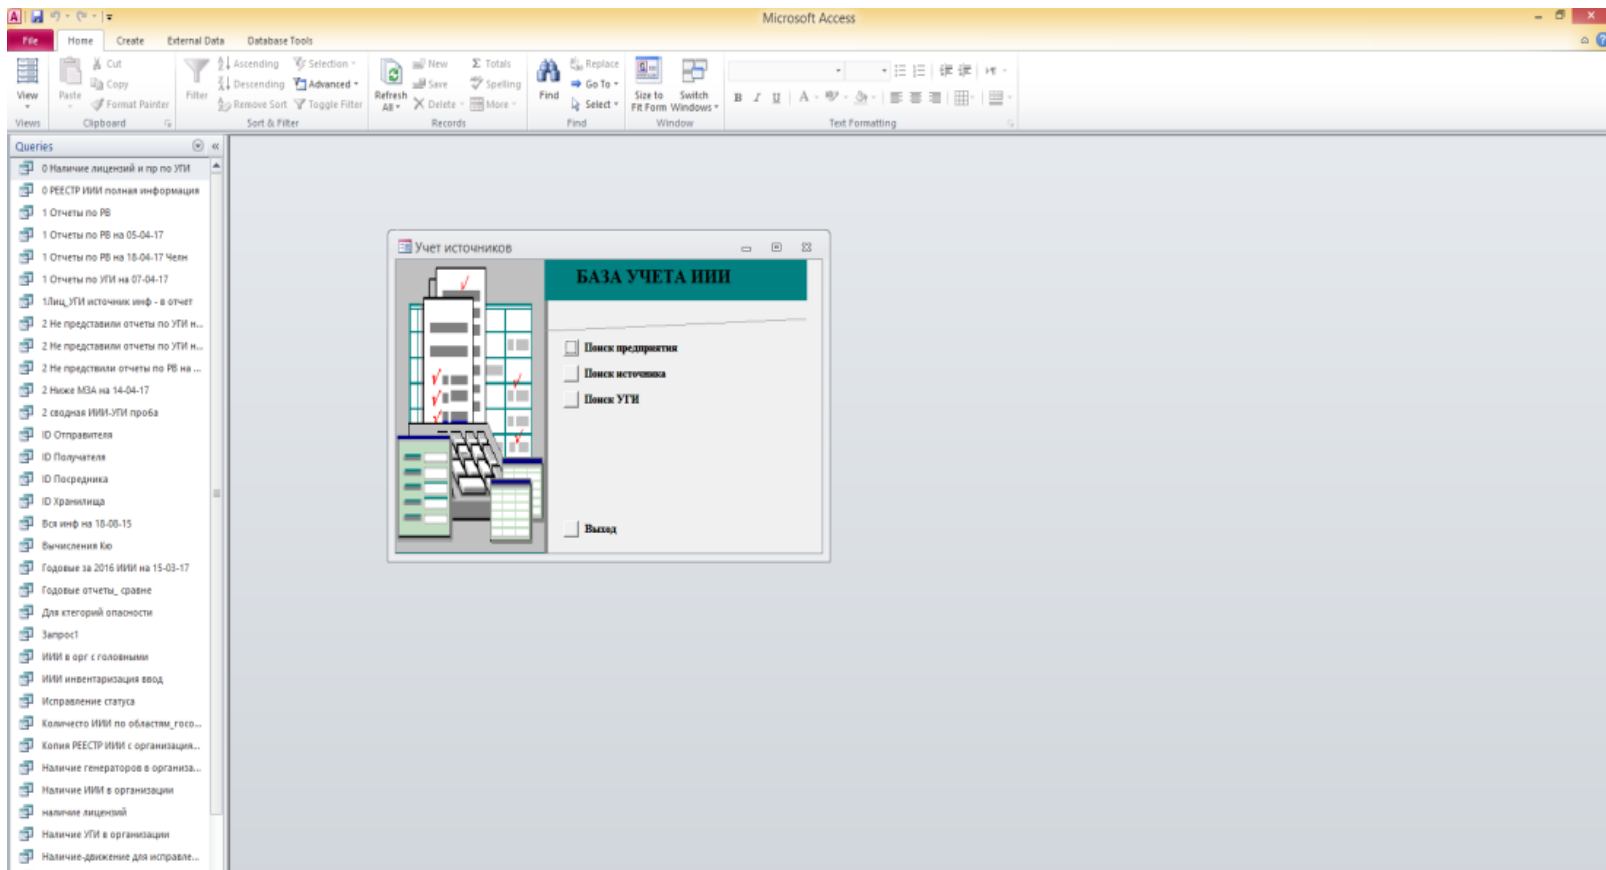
Microsoft Access

File
Home
Create
External Data
Database Tools

View
Views
Paste
Cut
Copy
Format Painter
Clipboard
Filter
Ascending
Descending
Remove Sort
Selection
Advanced
Toggle Filter
Sort & Filter
Refresh All
New
Save
Delete
Totals
Spelling
More
Records
Find
Replace
Go To
Select
Find
Size to Fit Form
Switch Windows
Window
B
I
U
A
Text Formatting

Queries
0 Наличие лицензий и пр по УГИ
0 РЕЕСТР ИИИ полная информация
1 Отчеты по РВ
1 Отчеты по РВ на 05-04-17
1 Отчеты по РВ на 18-04-17 Челн
1 Отчеты по УГИ на 07-04-17
1Лиц_УГИ источник инф - в отчет
2 Не представили отчеты по УГИ н...
2 Не представили отчеты по УГИ н...
2 Не предствили отчеты по РВ на ...
2 Ниже МЗА на 14-04-17
2 сводная ИИИ-УГИ проба
ID Отправителя
ID Получателя
ID Посредника
ID Хранилища
Вся инф на 18-08-15
Вычисления Ко
Годовые за 2016 ИИИ на 15-03-17
Годовые отчеты_ сравне
Для ктегорий опасности
Запрос1
ИИИ в орг с головными
ИИИ инвентаризация ввод
Исправление статуса
Количесто ИИИ по областям_госо...
Копия РЕЕСТР ИИИ с организация...
Наличие генераторов в организа...
Наличие ИИИ в организации
наличие лицензий
Наличие УГИ в организации
Наличие-движение для исправле...

Учет источников
БАЗА УЧЕТА ИИИ
Поиск предприятия
Поиск источника
Поиск УГИ
Выход